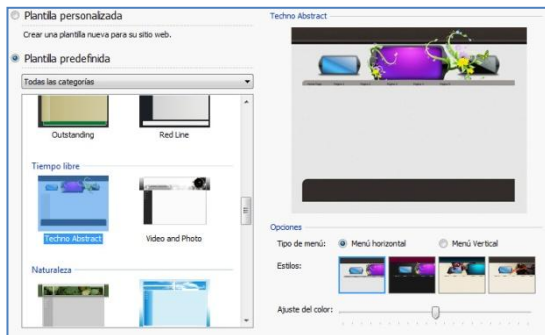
Plantilla personalizada

Crear una plantilla nueva para su sitio web.

Plantilla predefinida

Todas las categorías

Outstanding

Red Line

Tiempo libre

Techno Abstract

Video and Photo

Naturaleza

Techno Abstract

Opciones

Tipo de menú: Menú horizontal Menú Vertical

Estilos:

Ajuste del color: